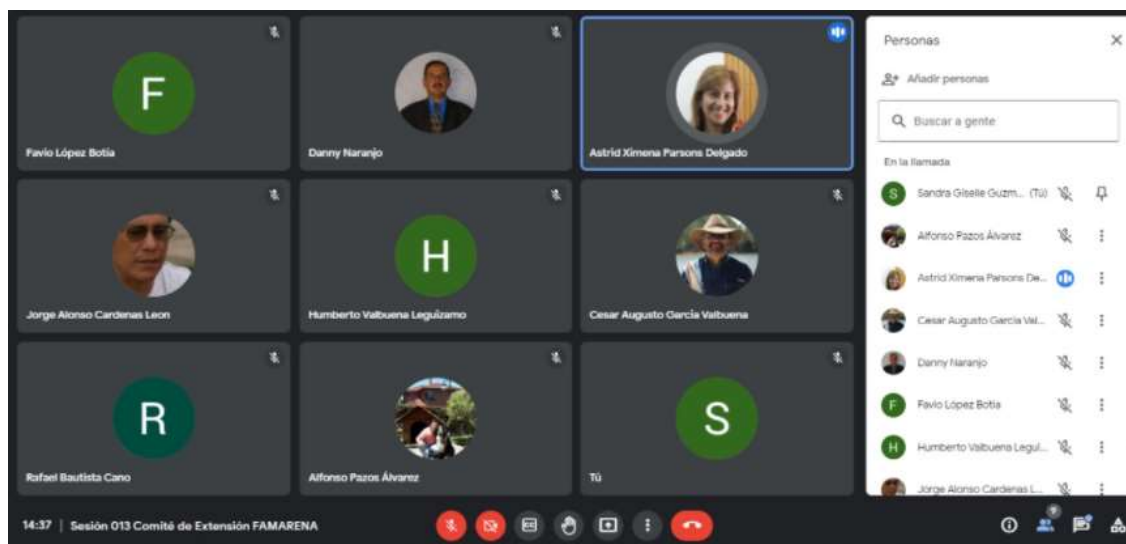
F

Favio López Botia

Danny Naranjo

Astrid Ximena Parsons Delgado

Jorge Alonso Cardenas Leon

H

Humberto Valbuena Leguizamo

Cesar Augusto Garcia Valbuena

R

Rafael Bautista Cano

Alfonso Pazos Álvarez

S

Tú

Personas

Añadir personas

Buscar a gente

En la llamada

S Sandra Giselle Guzm... (Tú)

Alfonso Pazos Álvarez

Astrid Ximena Parsons De...

Cesar Augusto Garcia Val...

Danny Naranjo

F Favio López Botia

H Humberto Valbuena Legul...

Jorge Alonso Cardenas L...

14:37 | Sesión 013 Comité de Extensión FAMARENA

9